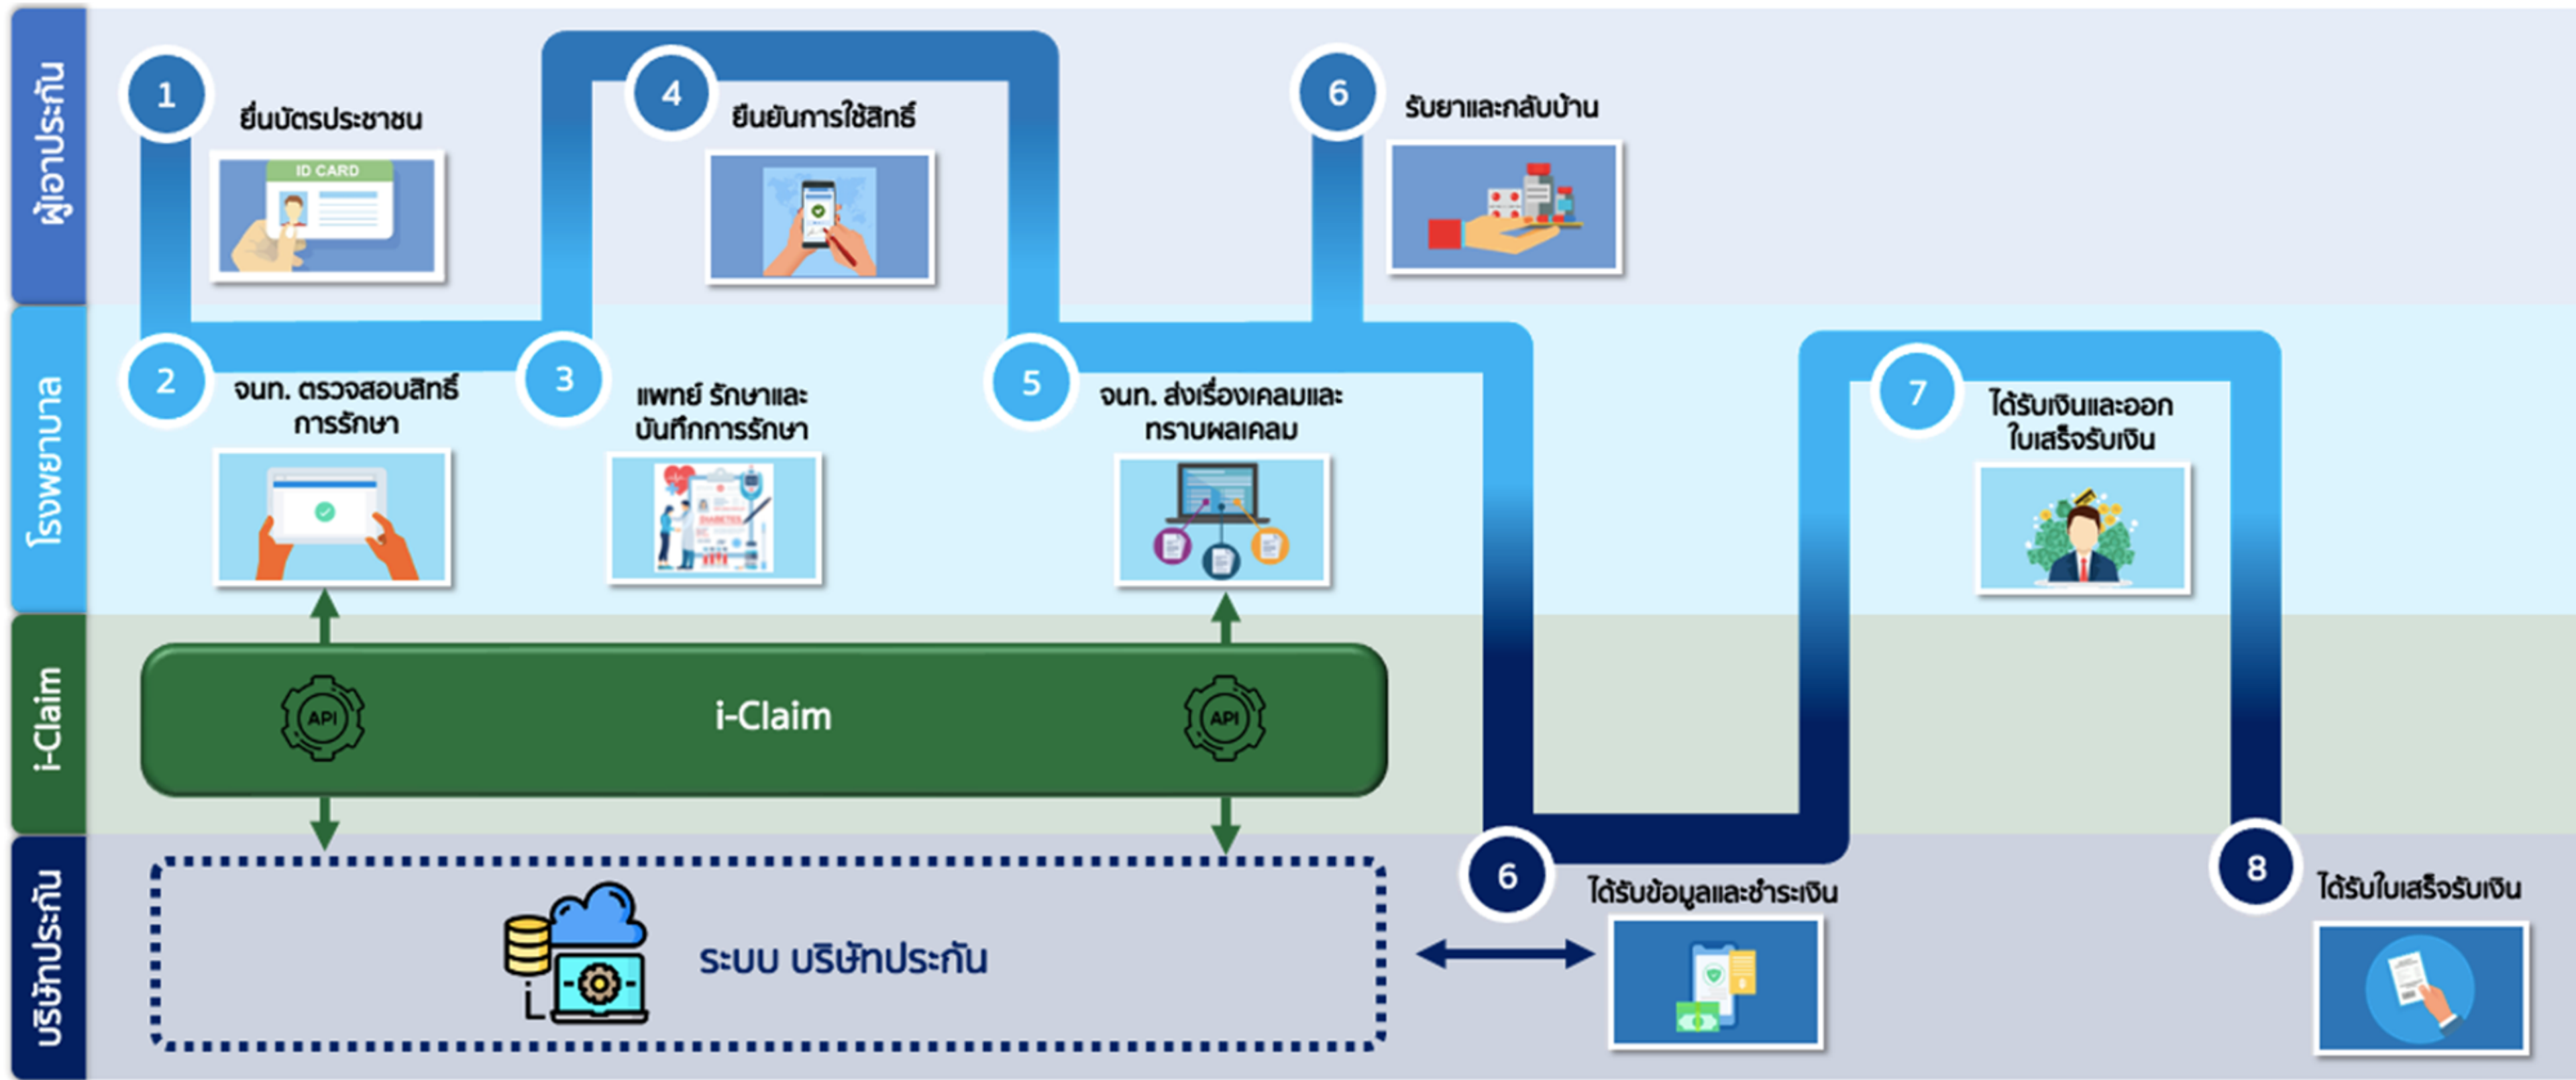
ผู้เอาประกัน

1 ยื่นบัตรประชาชน

ID CARD

4 ยืนยันการใช้สิทธิ์

6 รับยาและกลับบ้าน

โรงพยาบาล

2 จนท. ตรวจสอบสิทธิ์การรักษา

3 แพทย์ รักษาและบันทึกการรักษา

DIABETES

5 จนท. ส่งเรื่องเคลมและทราบผลเคลม

7 ได้รับเงินและออกใบเสร็จรับเงิน

i-Claim

API

i-Claim

API

บริษัทประกัน

ระบบ บริษัทประกัน

6 ได้รับข้อมูลและชำระเงิน

8 ได้รับใบเสร็จรับเงิน